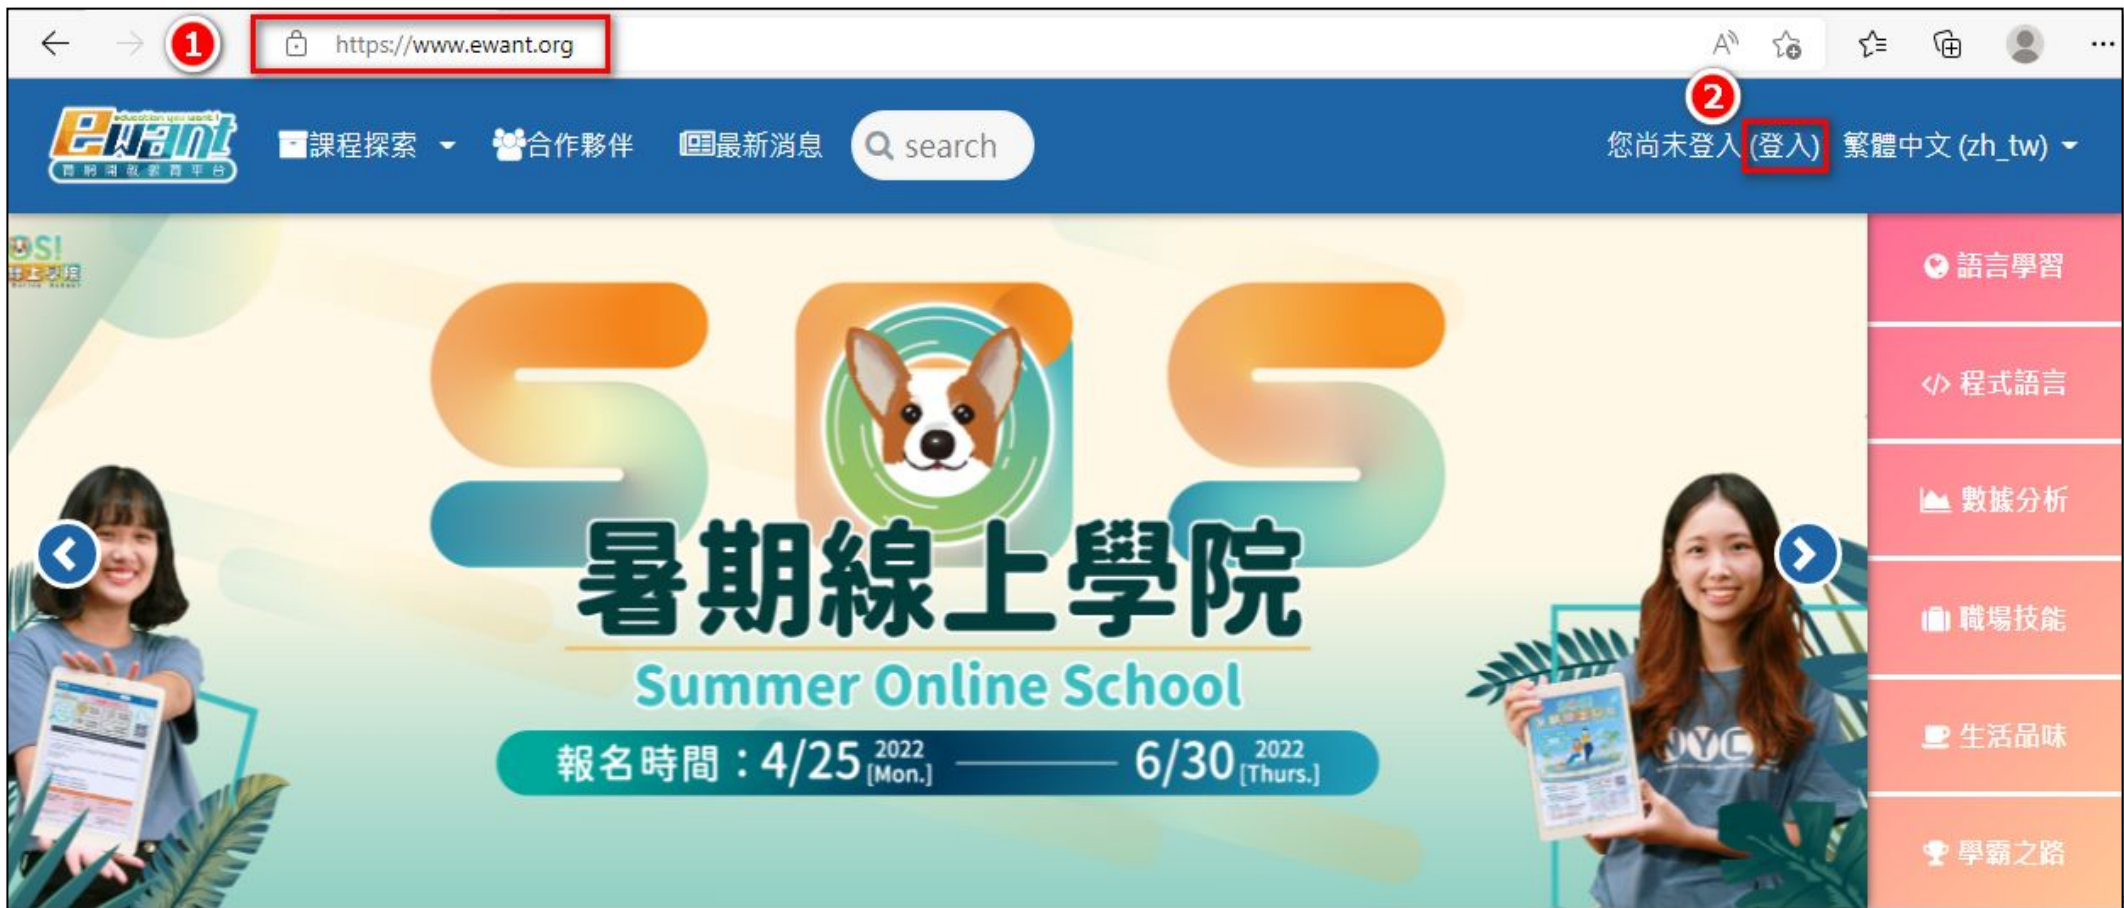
1 https://www.ewant.org

ewant education you want!
育網開放教育平台

課程探索 合作夥伴 最新消息 search

2
您尚未登入(登入) 繁體中文 (zh_tw)

語言學習
程式語言
數據分析
職場技能
生活品味
學霸之路

SOS!
暑期線上學院

SOS
暑期線上學院
Summer Online School
報名時間：4/25 2022 [Mon.] 6/30 2022 [Thurs.]

NYC